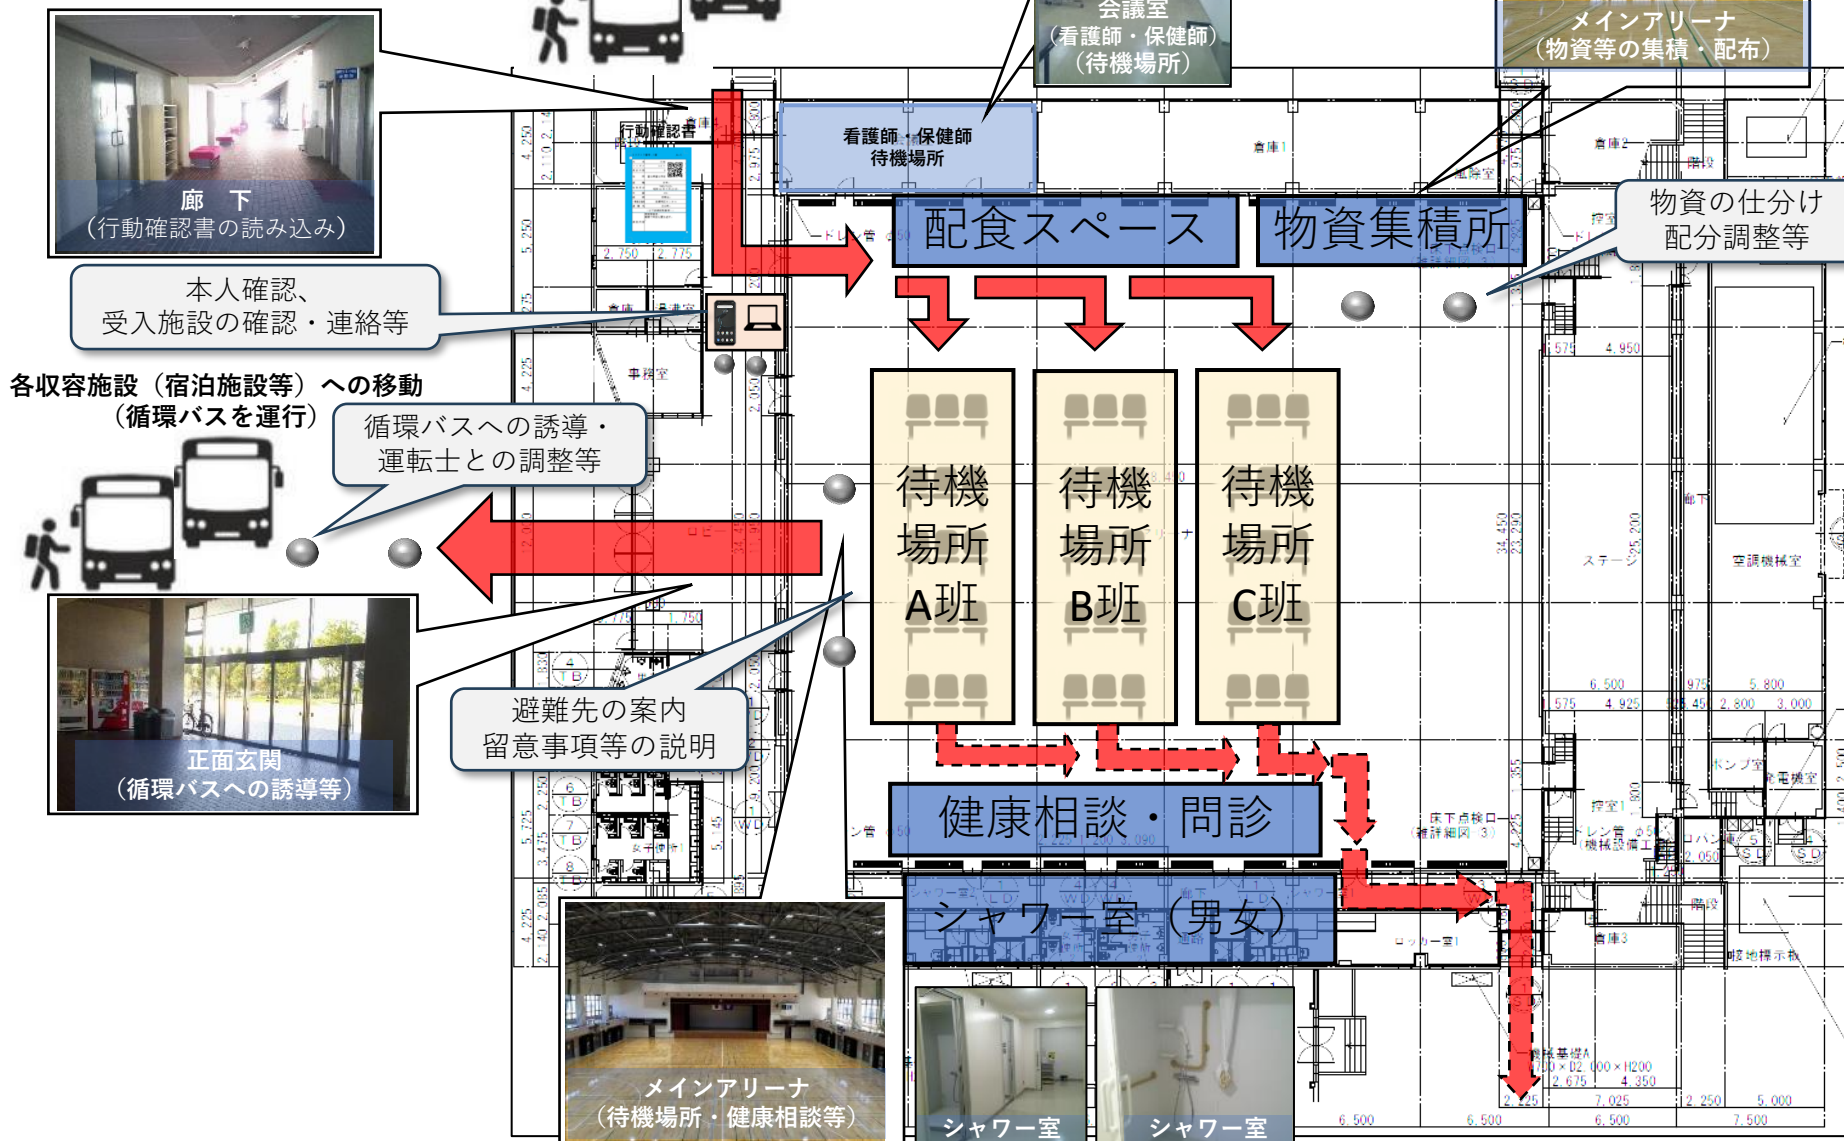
廊　下
（行動確認書の読み込み）

会議室
（看護師・保健師）
（待機場所）

メインアリーナ
（物資等の集積・配布）

行動確認書

看護師・保健師
待機場所

配食スペース

物資集積所

物資の仕分け
配分調整等

本人確認、
受入施設の確認・連絡等

各収容施設（宿泊施設等）への移動
（循環バスを運行）

循環バスへの誘導・
運転士との調整等

待機場所
A班

待機場所
B班

待機場所
C班

正面玄関
（循環バスへの誘導等）

避難先の案内
留意事項等の説明

健康相談・問診

シャワー室（男女）

メインアリーナ
（待機場所・健康相談等）

シャワー室

シャワー室